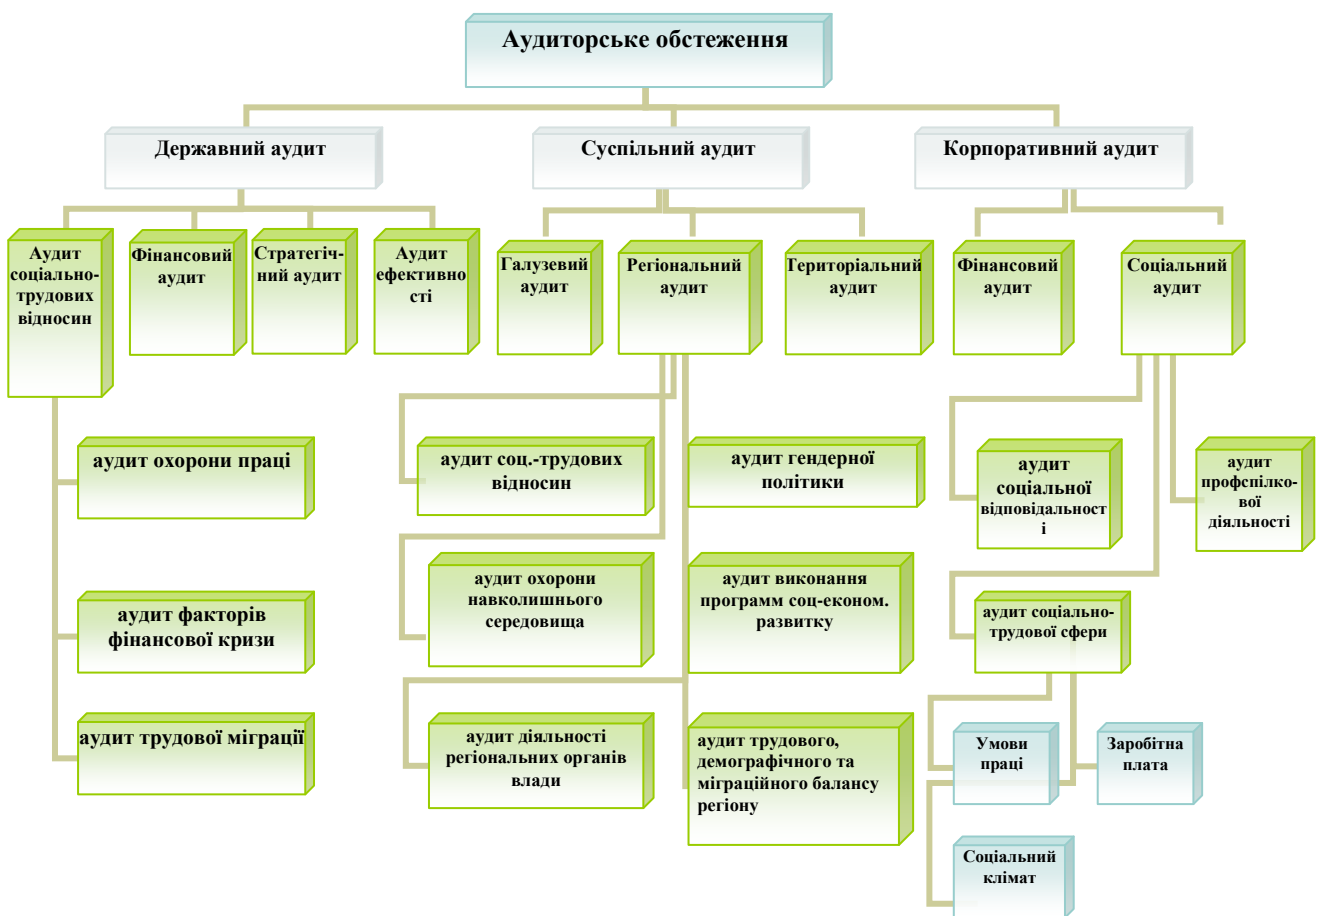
Аудиторське обстеження

Державний аудит

Суспільний аудит

Корпоративний аудит

Аудит соціально-трудових відносин

Фінансовий аудит

Стратегічний аудит

Аудит ефективності

Галузевий аудит

Регіональний аудит

Територіальний аудит

Фінансовий аудит

Соціальний аудит

аудит охорони праці

аудит факторів фінансової кризи

аудит трудової міграції

аудит соц.-трудових відносин

аудит охорони навколишнього середовища

аудит діяльності регіональних органів влади

аудит гендерної політики

аудит виконання программ соц-економ. развитку

аудит трудового, демографічного та міграційного балансу регіону

аудит соціальної відповідальності

аудит профспілкової діяльності

аудит соціально-трудової сфери

Умови праці

Заробітна плата

Соціальний клімат